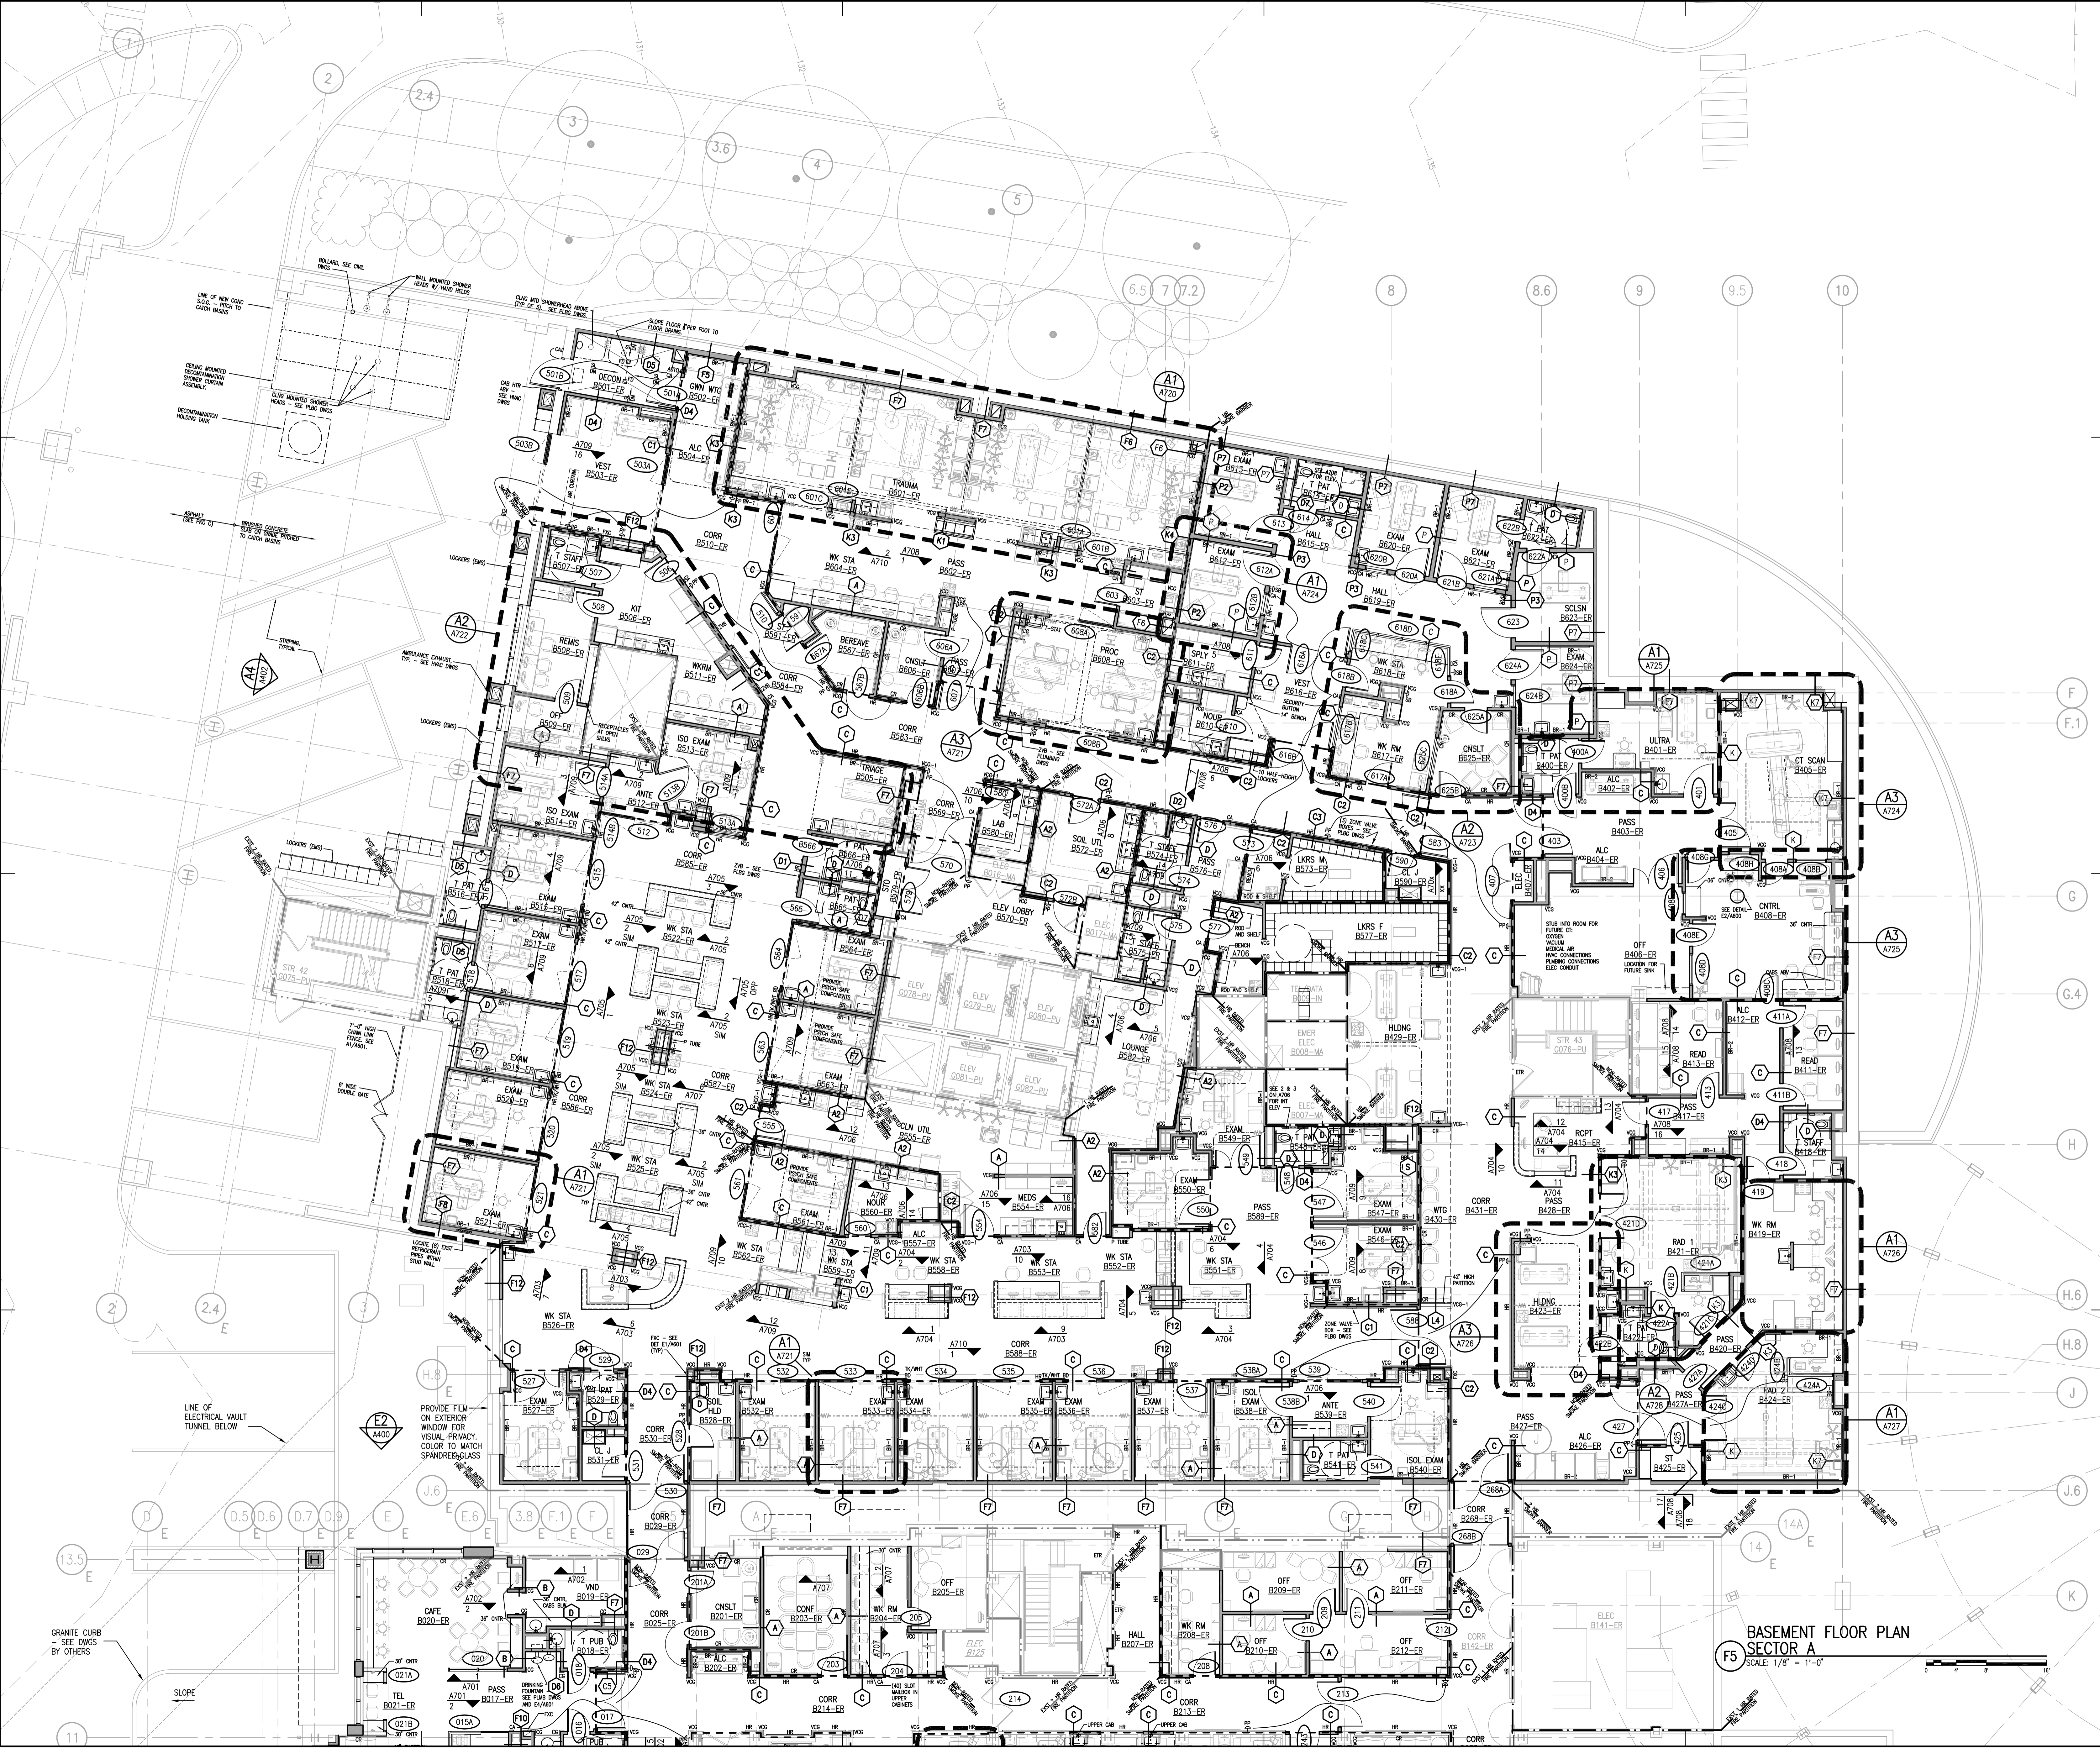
BASEMENT FLOOR PLAN
SECTOR A

F5

SCALE: 1/8" = 1'-0"

TRAUMA
B601-ER

DECON
B501-ER

VEST
B503-ER

ALC
B504-ER

CORR
B510-ER

T STAFF
B507-ER

KIT
B506-ER

REMIS
B508-ER

WKRM
B511-ER

OFF
B509-ER

ISO EXAM
B513-ER

ANTE
B512-ER

ISO EXAM
B514-ER

TRIAGE
B505-ER

CORR
B584-ER

CORR
B583-ER

WK STA
B604-ER

PASS
B602-ER

BEREAVE
B567-ER

CNSLT
B606-ER

PROC
B608-ER

ST
B603-ER

EXAM
B612-ER

SPLY
B611-ER

VEST
B616-ER

NOUR
B610-ER

EXAM
B613-ER

T PAT
B614-ER

HALL
B615-ER

EXAM
B620-ER

EXAM
B621-ER

HALL
B619-ER

T PAT
B622-ER

SCLSN
B623-ER

EXAM
B624-ER

WK STA
B618-ER

WK RM
B617-ER

CNSLT
B625-ER

ULTRA
B401-ER

CT SCAN
B405-ER

T PAT
B400-ER

ALC
B402-ER

PASS
B403-ER

ALC
B404-ER

ELEC
B407-ER

OFF
B406-ER

CNTRL
B408-ER

ALC
B412-ER

READ
B413-ER

READ
B411-ER

RCPT
B415-ER

PASS
B417-ER

T STAFF
B418-ER

WK RM
B419-ER

RAD 1
B421-ER

T PAT
B422-ER

PASS
B420-ER

RAD 2
B424-ER

PASS
B427A-ER

ST
B425-ER

ALC
B426-ER

PASS
B428-ER

HLDNG
B423-ER

CORR
B431-ER

WTG
B430-ER

HLDNG
B429-ER

LKRS F
B577-ER

LKRS M
B573-ER

CL J
B590-ER

LAB
B580-ER

SOIL UTL
B572-ER

T STAFF
B574-ER

PASS
B576-ER

T STAFF
B575-ER

ELEV LOBBY
B570-ER

CORR
B569-ER

CORR
B585-ER

T PAT
B566-ER

T PAT
B565-ER

EXAM
B564-ER

EXAM
B563-ER

EXAM
B561-ER

CLN UTIL
B555-ER

NOUR
B560-ER

ALC
B557-ER

MEDS
B554-ER

LOUNGE
B582-ER

WK STA
B558-ER

WK STA
B553-ER

WK STA
B552-ER

WK STA
B551-ER

WK STA
B562-ER

EXAM
B550-ER

PASS
B589-ER

EXAM
B547-ER

EXAM
B546-ER

T PAT
B548-ER

PASS
B549-ER

CORR
B588-ER

CORR
B587-ER

WK STA
B522-ER

WK STA
B523-ER

WK STA
B524-ER

WK STA
B525-ER

WK STA
B526-ER

CORR
B586-ER

EXAM
B515-ER

T PAT
B516-ER

EXAM
B517-ER

T PAT
B518-ER

EXAM
B519-ER

EXAM
B520-ER

EXAM
B521-ER

EXAM
B527-ER

T PAT
B529-ER

CORR
B530-ER

CL J
B531-ER

SOIL HLD
B528-ER

EXAM
B532-ER

EXAM
B533-ER

EXAM
B534-ER

EXAM
B535-ER

EXAM
B536-ER

EXAM
B537-ER

ISOL EXAM
B538-ER

ANTE
B539-ER

T PAT
B541-ER

ISOL EXAM
B540-ER

ELEV
G078-PU

ELEV
G079-PU

ELEV
G080-PU

ELEV
G081-PU

ELEV
G082-PU

ELEC
B017-MA

ELEC
B018-MA

EMER ELEC
B008-MA

ELEC
B007-MA

STR 42
G075-PU

STR 43
G076-PU

CORR
B029-ER

VND
B019-ER

CAFE
B020-ER

CORR
B025-ER

T PUB
B018-ER

PASS
B017-ER

TEL
B021-ER

CNSLT
B201-ER

ALC
B202-ER

CONF
B203-ER

WK RM
B204-ER

OFF
B205-ER

CORR
B214-ER

HALL
B207-ER

WK RM
B208-ER

OFF
B209-ER

OFF
B210-ER

OFF
B211-ER

OFF
B212-ER

CORR
B213-ER

CORR
B268-ER

CORR
B142-ER

ELEC
B141-ER

ELEC
B125

LINE OF NEW CONC S.O.G. - PITCH TO CATCH BASINS

CEILING MOUNTED DECONTAMINATION SHOWER CURTAIN ASSEMBLY

DECONTAMINATION HOLDING TANK

BOLLARD, SEE CIVIL DWGS

WALL MOUNTED SHOWER HEADS W/ HAND HELDS

CLNG MOUNTED SHOWER HEADS - SEE PLBG DWGS

ASPHALT

BRUSHED CONCRETE SLAB ON GRADE PITCHED TO CATCH BASINS

LOCKERS (EMS)

STRIPING, TYPICAL

AMBULANCE EXHAUST, TYP. - SEE HVAC DWGS

7'-0" HIGH CHAIN LINK FENCE, SEE A1/A601

8' WIDE DOUBLE GATE

LINE OF ELECTRICAL VAULT TUNNEL BELOW

PROVIDE FILM ON EXTERIOR WINDOW FOR VISUAL PRIVACY. COLOR TO MATCH SPANDREL GLASS

GRANITE CURB - SEE DWGS BY OTHERS

SLOPE

STUB INTO ROOM FOR FUTURE CT: OXYGEN VACUUM MEDICAL AIR HVAC CONNECTIONS PLUMBING CONNECTIONS ELEC CONDUIT

LOCATION FOR FUTURE SINK

PROVIDE PSYCH SAFE COMPONENTS

SECURITY BUTTON 14" BENCH

1 2 2.4 3 3.6 4 5 6.5 7 7.2 8 8.6 9 9.5 10

F F.1 G G.4 H H.6 H.8 J J.6 K

D D.5 D.6 D.7 D.9 E E.6 3.8 F.1 F 13.5 14 14A 11

A1 A720 A2 A722 A3 A721 A4 A402 A1 A724 A1 A725 A3 A724 A3 A725 A2 A723 A1 A726 A3 A726 A1 A727 A2 A728 A1 A721 E2 A400